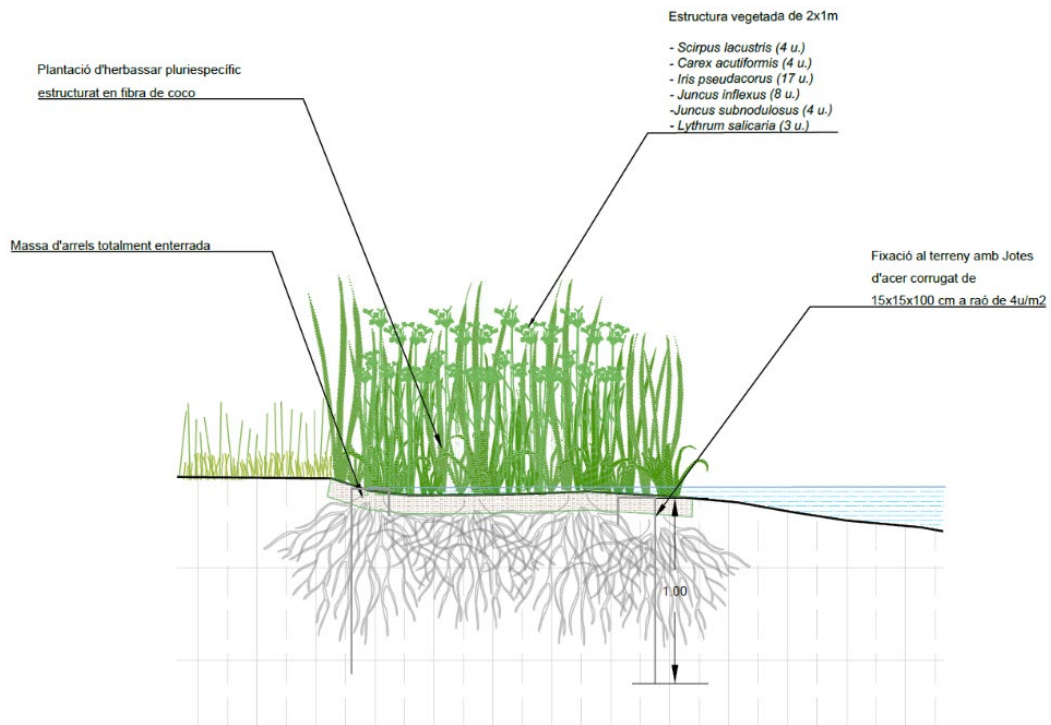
Estructura vegetada de 2x1m

- Scirpus lacustris (4 u.)
- Carex acutiformis (4 u.)
- Iris pseudacorus (17 u.)
- Juncus inflexus (8 u.)
-Juncus subnodulosus (4 u.)
- Lythrum salicaria (3 u.)

Plantació d'herbassar pluriespecífic estructurat en fibra de coco

Massa d'arrels totalment enterrada

Fixació al terreny amb Jotes d'acer corrugat de 15x15x100 cm a raó de 4u/m2

1.00